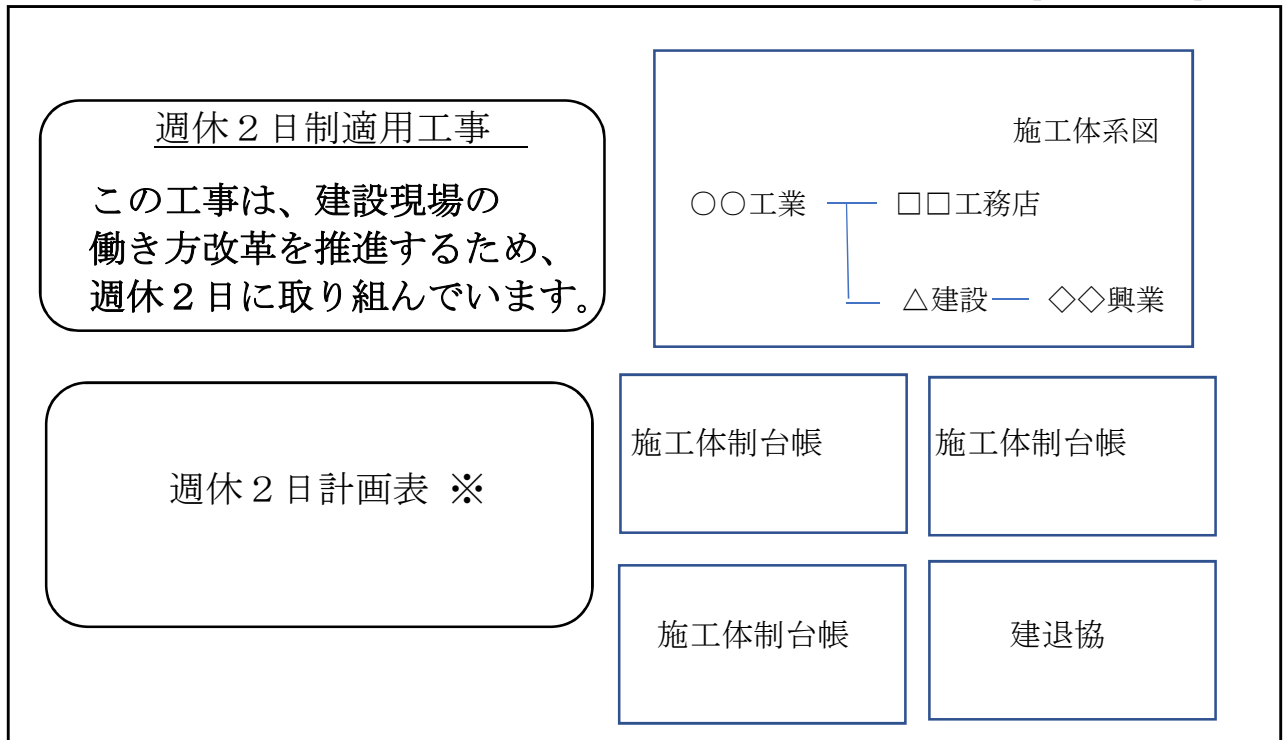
週休２日制適用工事

この工事は、建設現場の働き方改革を推進するため、週休２日に取り組んでいます。

施工体系図

○○工業　□□工務店

△建設　◇◇興業

週休２日計画表 ※

施工体制台帳

施工体制台帳

施工体制台帳

建退協